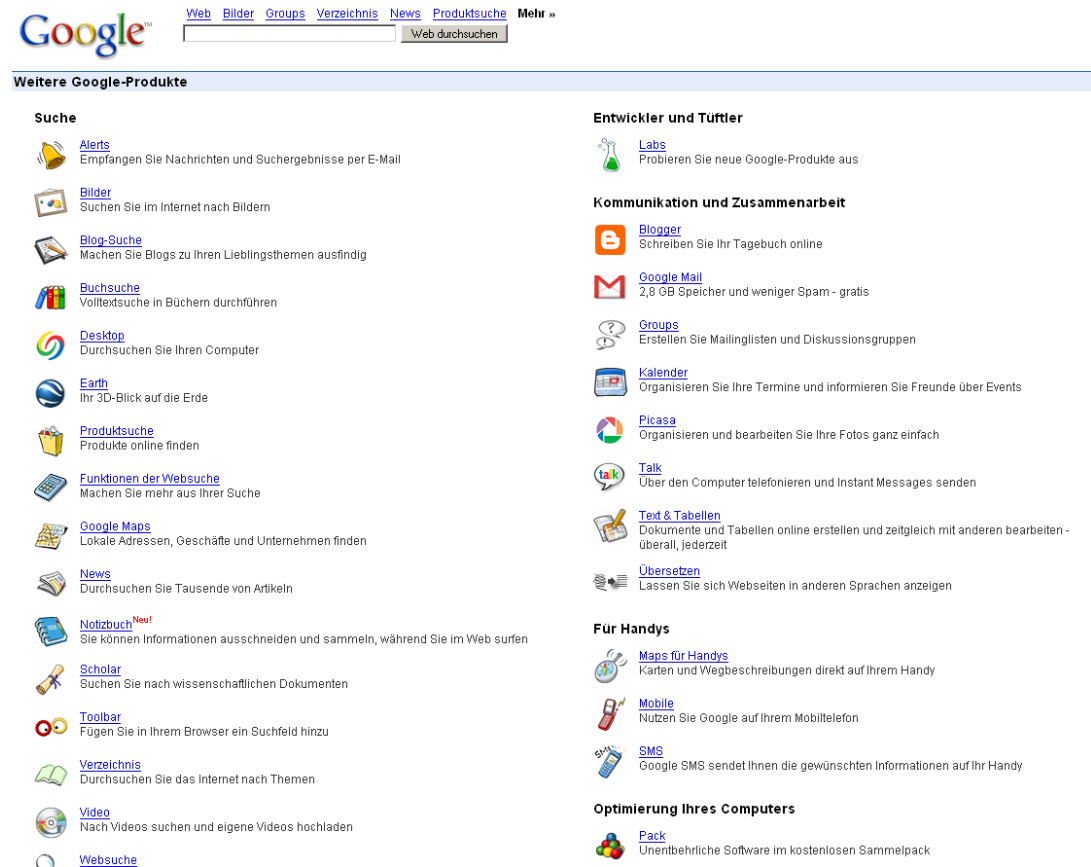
Google™

Web Bilder Groups Verzeichnis News Produktsuche Mehr »

Web durchsuchen

Weitere Google-Produkte

Suche

Alerts
Empfangen Sie Nachrichten und Suchergebnisse per E-Mail

Bilder
Suchen Sie im Internet nach Bildern

Blog-Suche
Machen Sie Blogs zu Ihren Lieblingsthemen ausfindig

Buchsuche
Volltextsuche in Büchern durchführen

Desktop
Durchsuchen Sie Ihren Computer

Earth
Ihr 3D-Blick auf die Erde

Produktsuche
Produkte online finden

Funktionen der Websuche
Machen Sie mehr aus Ihrer Suche

Google Maps
Lokale Adressen, Geschäfte und Unternehmen finden

News
Durchsuchen Sie Tausende von Artikeln

Notizbuch Neu!
Sie können Informationen ausschneiden und sammeln, während Sie im Web surfen

Scholar
Suchen Sie nach wissenschaftlichen Dokumenten

Toolbar
Fügen Sie in Ihrem Browser ein Suchfeld hinzu

Verzeichnis
Durchsuchen Sie das Internet nach Themen

Video
Nach Videos suchen und eigene Videos hochladen

Websuche

Entwickler und Tüftler

Labs
Probieren Sie neue Google-Produkte aus

Kommunikation und Zusammenarbeit

Blogger
Schreiben Sie Ihr Tagebuch online

Google Mail
2,8 GB Speicher und weniger Spam - gratis

Groups
Erstellen Sie Mailinglisten und Diskussionsgruppen

Kalender
Organisieren Sie Ihre Termine und informieren Sie Freunde über Events

Picasa
Organisieren und bearbeiten Sie Ihre Fotos ganz einfach

Talk
Über den Computer telefonieren und Instant Messages senden

Text & Tabellen
Dokumente und Tabellen online erstellen und zeitgleich mit anderen bearbeiten - überall, jederzeit

Übersetzen
Lassen Sie sich Webseiten in anderen Sprachen anzeigen

Für Handys

Maps für Handys
Karten und Wegbeschreibungen direkt auf Ihrem Handy

Mobile
Nutzen Sie Google auf Ihrem Mobiltelefon

SMS
Google SMS sendet Ihnen die gewünschten Informationen auf Ihr Handy

Optimierung Ihres Computers

Pack
Unentbehrliche Software im kostenlosen Sammelpack